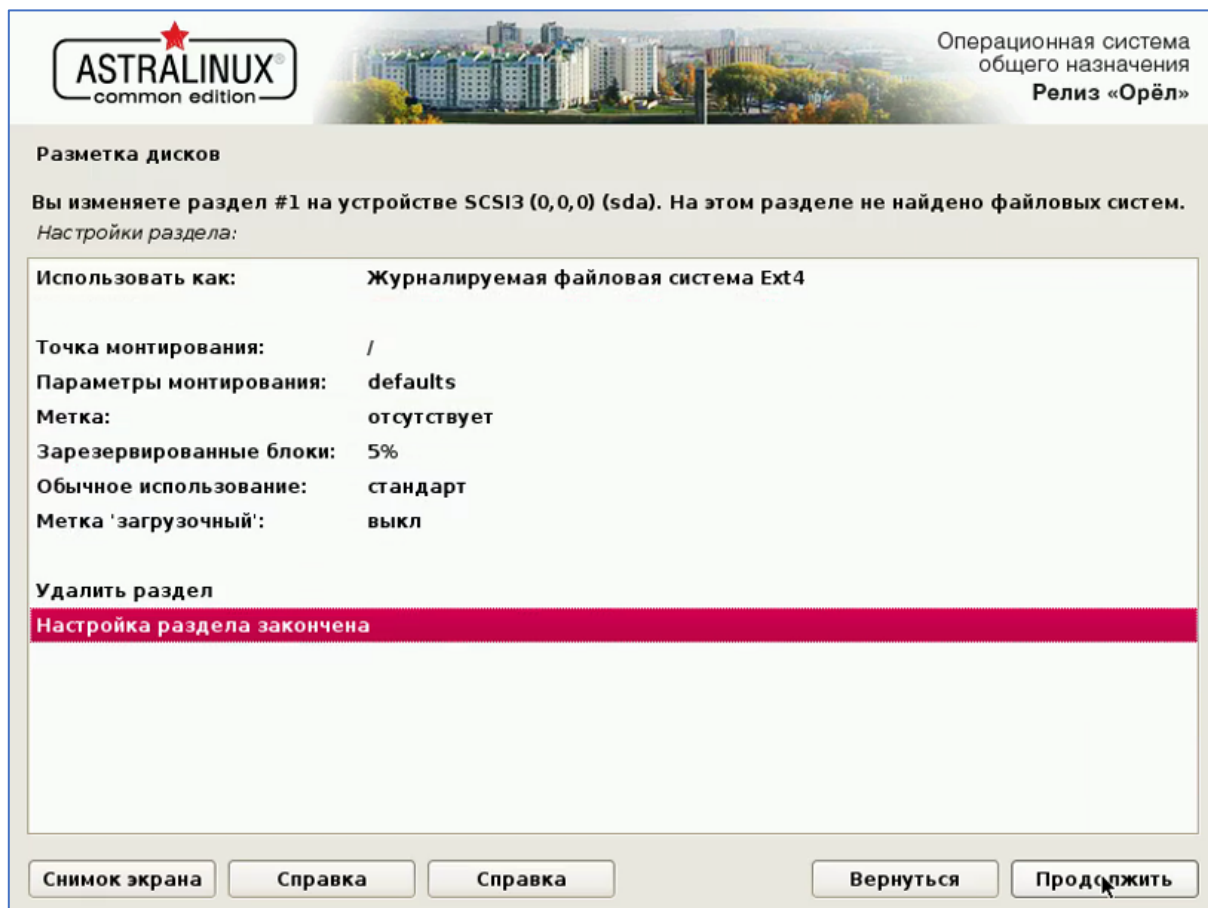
ASTRALINUX®
common edition

Операционная система
общего назначения
Релиз «Орёл»

Разметка дисков

Вы изменяете раздел #1 на устройстве SCSI3 (0,0,0) (sda). На этом разделе не найдено файловых систем.

Настройки раздела:

| | |
|---|---|
| Использовать как: | Журналируемая файловая система Ext4 |
| Точка монтирования: | / |
| Параметры монтирования: | defaults |
| Метка: | отсутствует |
| Зарезервированные блоки: | 5% |
| Обычное использование: | стандарт |
| Метка 'загрузочный': | выкл |

Удалить раздел
Настройка раздела закончена

Снимок экрана | Справка | Справка | Вернуться | Продолжить